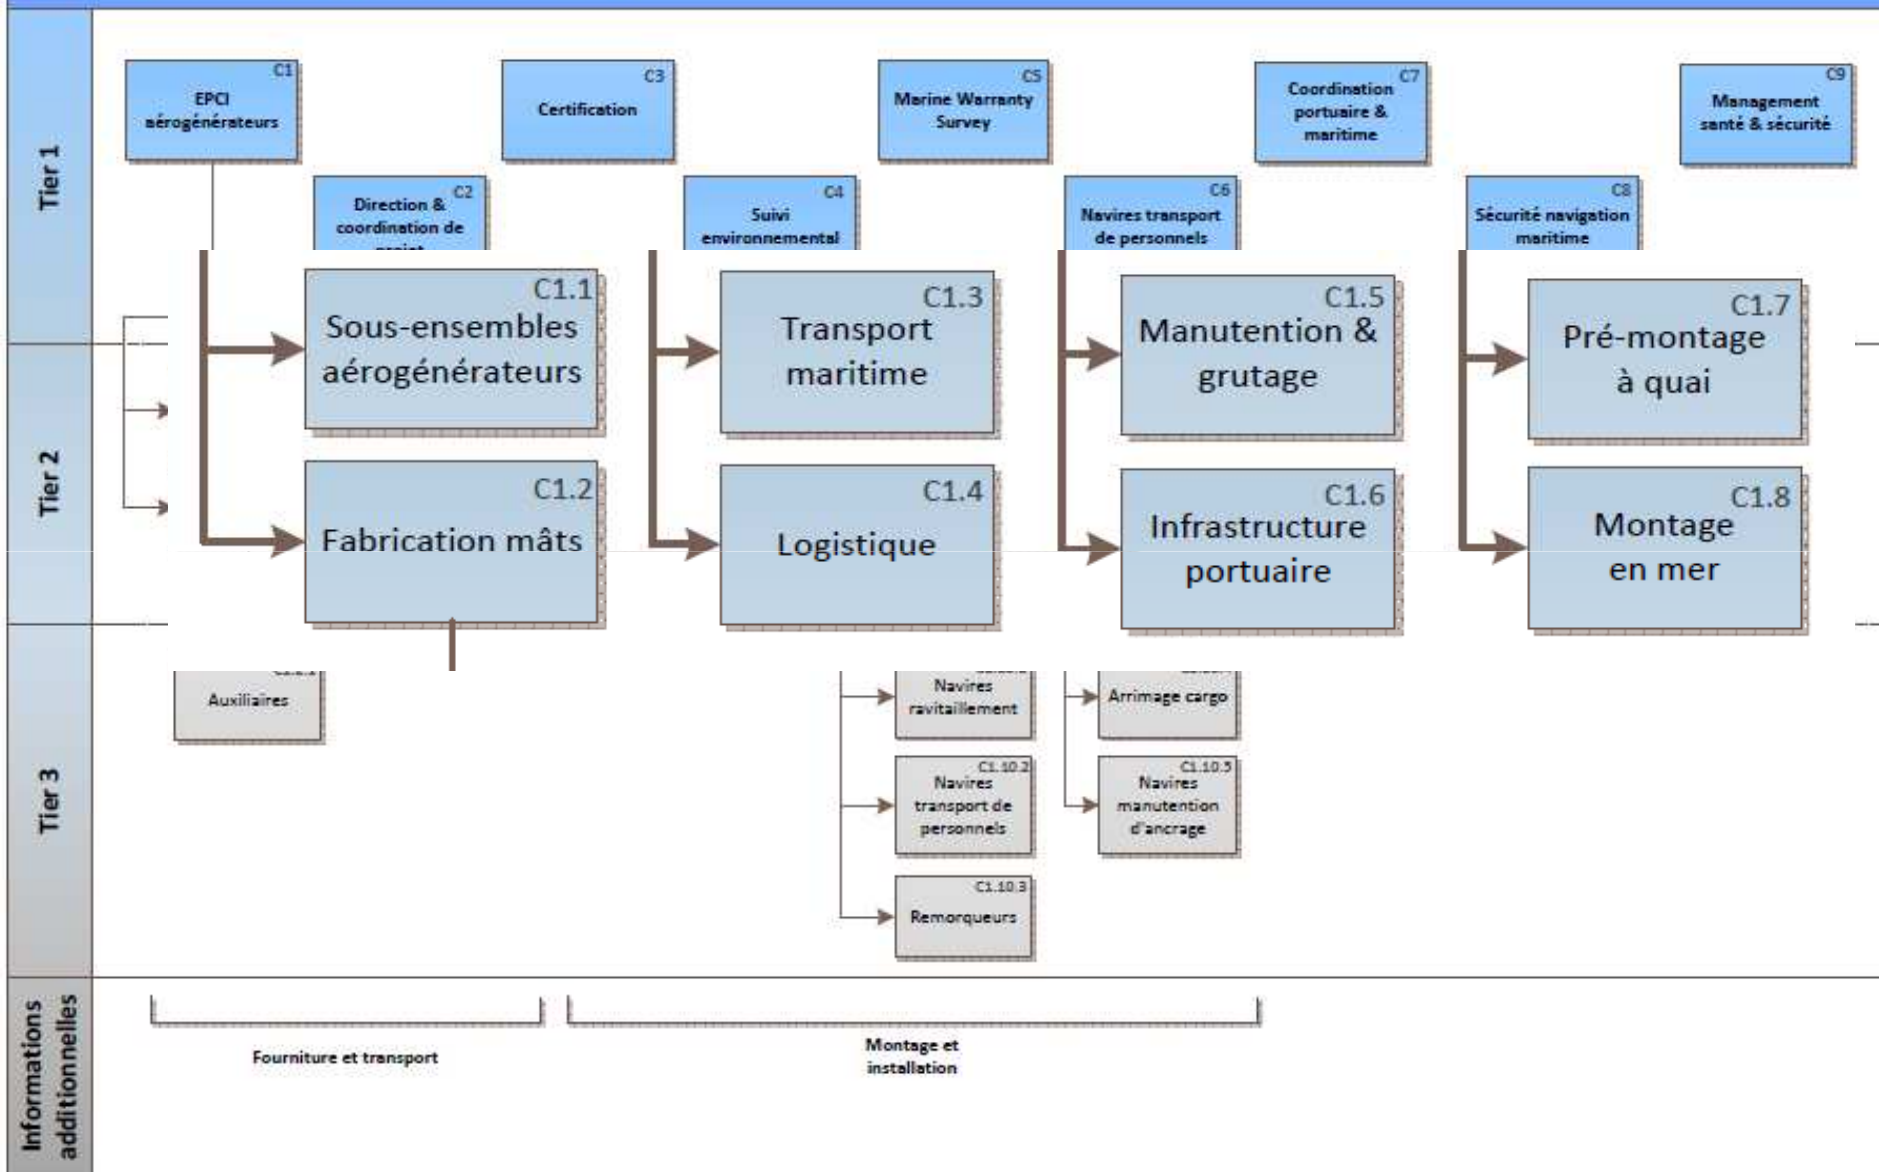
Tier 1

C1
EPCI aérogénérateurs

C3
Certification

C5
Marine Warranty Survey

C7
Coordination portuaire & maritime

C9
Management santé & sécurité

C2
Direction & coordination de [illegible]

C4
Suivi environnemental

C6
Navires transport de personnels

C8
Sécurité navigation maritime

Tier 2

C1.1
Sous-ensembles aérogénérateurs

C1.3
Transport maritime

C1.5
Manutention & grutage

C1.7
Pré-montage à quai

C1.2
Fabrication mâts

C1.4
Logistique

C1.6
Infrastructure portuaire

C1.8
Montage en mer

Tier 3

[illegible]
Auxiliaires

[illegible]
Navires ravitaillement

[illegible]
Arrimage cargo

C1.10.2
Navires transport de personnels

C1.10.5
Navires manutention d'ancrage

C1.10.3
Remorqueurs

Informations additionnelles

Fourniture et transport

Montage et installation